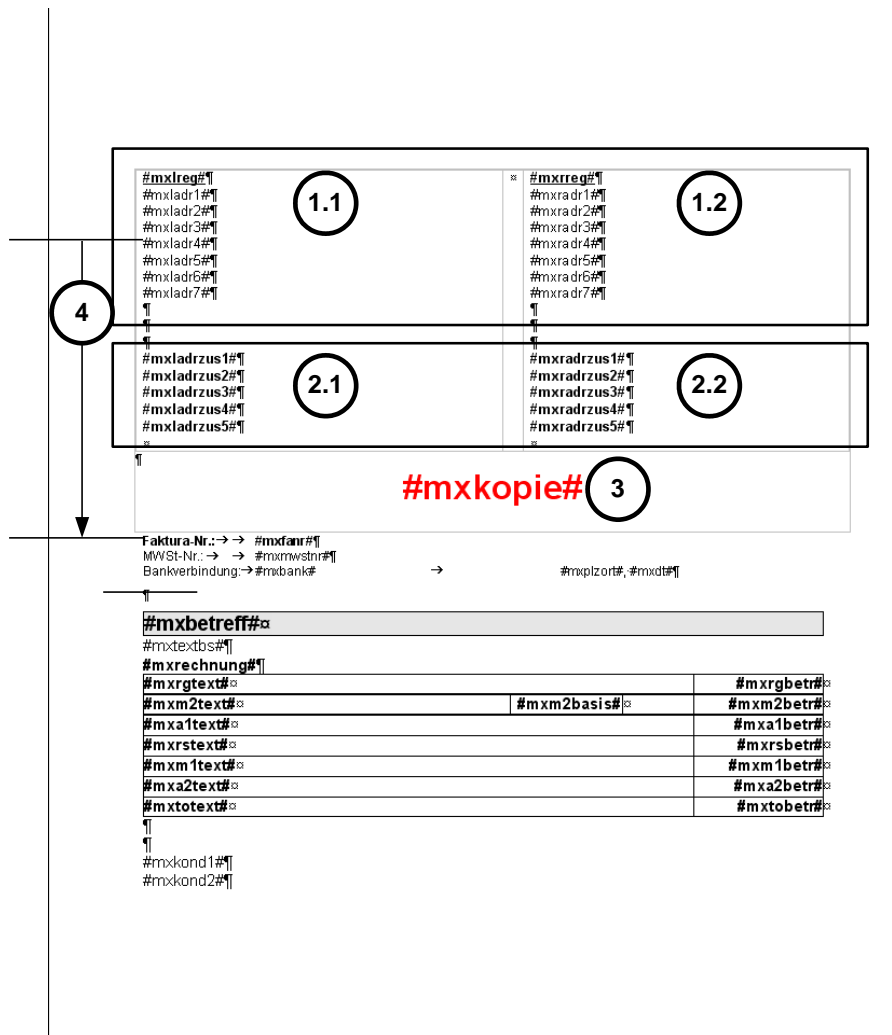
#mxlreg#¶
#mxladr1#¶
#mxladr2#¶
#mxladr3#¶
#mxladr4#¶
#mxladr5#¶
#mxladr6#¶
#mxladr7#¶
¶
¶
¶

1.1

¤

#mxrreg#¶
#mxradr1#¶
#mxradr2#¶
#mxradr3#¶
#mxradr4#¶
#mxradr5#¶
#mxradr6#¶
#mxradr7#¶
¶
¶
¶

1.2

4

#mxladrzus1#¶
#mxladrzus2#¶
#mxladrzus3#¶
#mxladrzus4#¶
#mxladrzus5#¶
¤

2.1

#mxradrzus1#¶
#mxradrzus2#¶
#mxradrzus3#¶
#mxradrzus4#¶
#mxradrzus5#¶
¤

2.2

¶

#mxkopie#

3

Faktura-Nr.:→ → #mxfanr#¶
MWSt-Nr.: → → #mxmwstnr#¶
Bankverbindung:→#mxbank# → #mxplzort#, #mxdt#¶

¶

#mxbetreff#¤

#mxtextbs#¶

#mxrechnung#¶

| #mxrgtext#¤ | | #mxrgbetr#¤ |
|---|---|---|
| #mxm2text#¤ | #mxm2basis#¤ | #mxm2betr#¤ |
| #mxa1text#¤ | | #mxa1betr#¤ |
| #mxrstext#¤ | | #mxrsbetr#¤ |
| #mxm1text#¤ | | #mxm1betr#¤ |
| #mxa2text#¤ | | #mxa2betr#¤ |
| #mxtotext#¤ | | #mxtobetr#¤ |

¶
¶
#mxkond1#¶
#mxkond2#¶